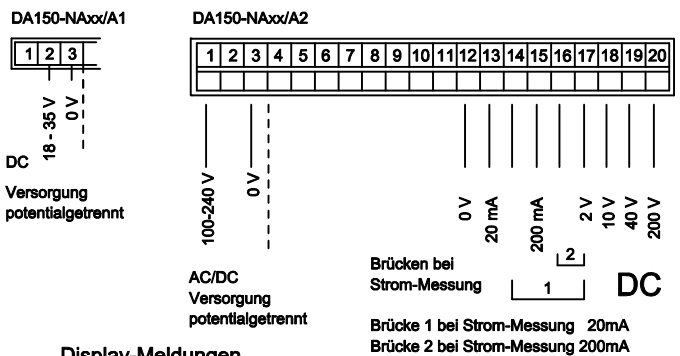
DA150-NAxx/A1

| 1 | 2 | 3 |
|---|---|---|

18 - 35 V
0 V

DC

Versorgung potentialgetrennt

DA150-NAxx/A2

| 1 | 2 | 3 | 4 | 5 | 6 | 7 | 8 | 9 | 10 | 11 | 12 | 13 | 14 | 15 | 16 | 17 | 18 | 19 | 20 |
|---|---|---|---|---|---|---|---|---|---|---|---|---|---|---|---|---|---|---|---|

100-240 V
0 V

AC/DC
Versorgung
potentialgetrennt

0 V
20 mA
200 mA
2 V
10 V
40 V
200 V

Brücken bei
Strom-Messung

2

1

DC

Brücke 1 bei Strom-Messung 20mA
Brücke 2 bei Strom-Messung 200mA

Display-Meldungen